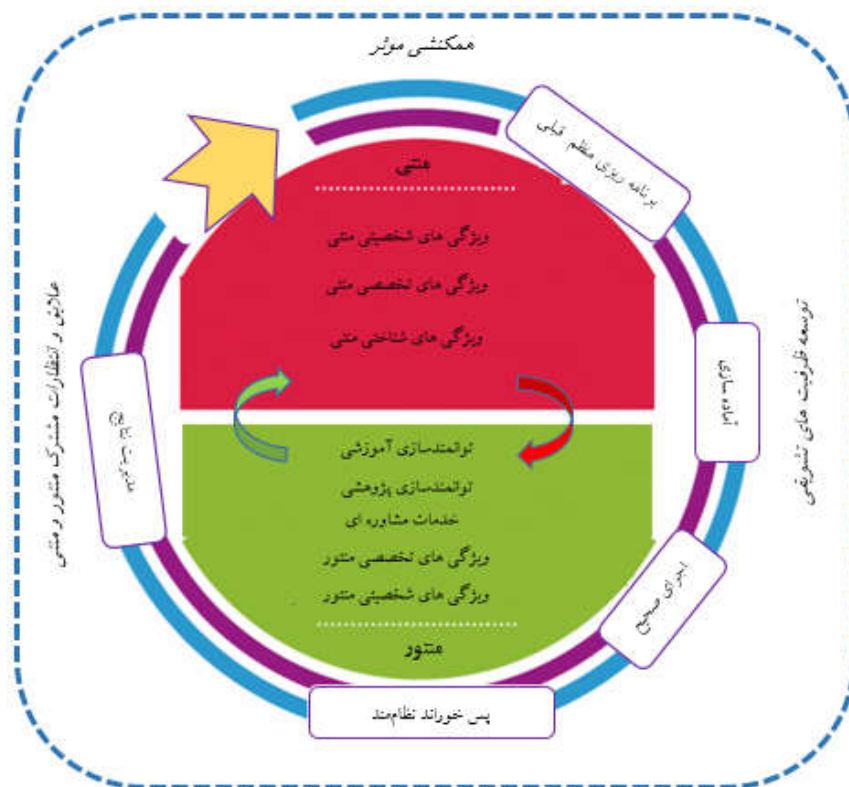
همکنشی موثر

برنامه ریزی منظم قبلی

منتی

ویژگی های شخصیتی منتی

ویژگی های تخصصی منتی

ویژگی های شناختی منتی

توسعه ظرفیت های تشویقی

علایق و انتظارات مشترک منتور و منتی

نتایج مثبت

ادامه مسیر

توانمندسازی آموزشی

توانمندسازی پژوهشی

خدمات مشاوره ای

ویژگی های تخصصی منتور

ویژگی های شخصیتی منتور

منتور

اجرای صحیح

پس خوراند نظام‌مند